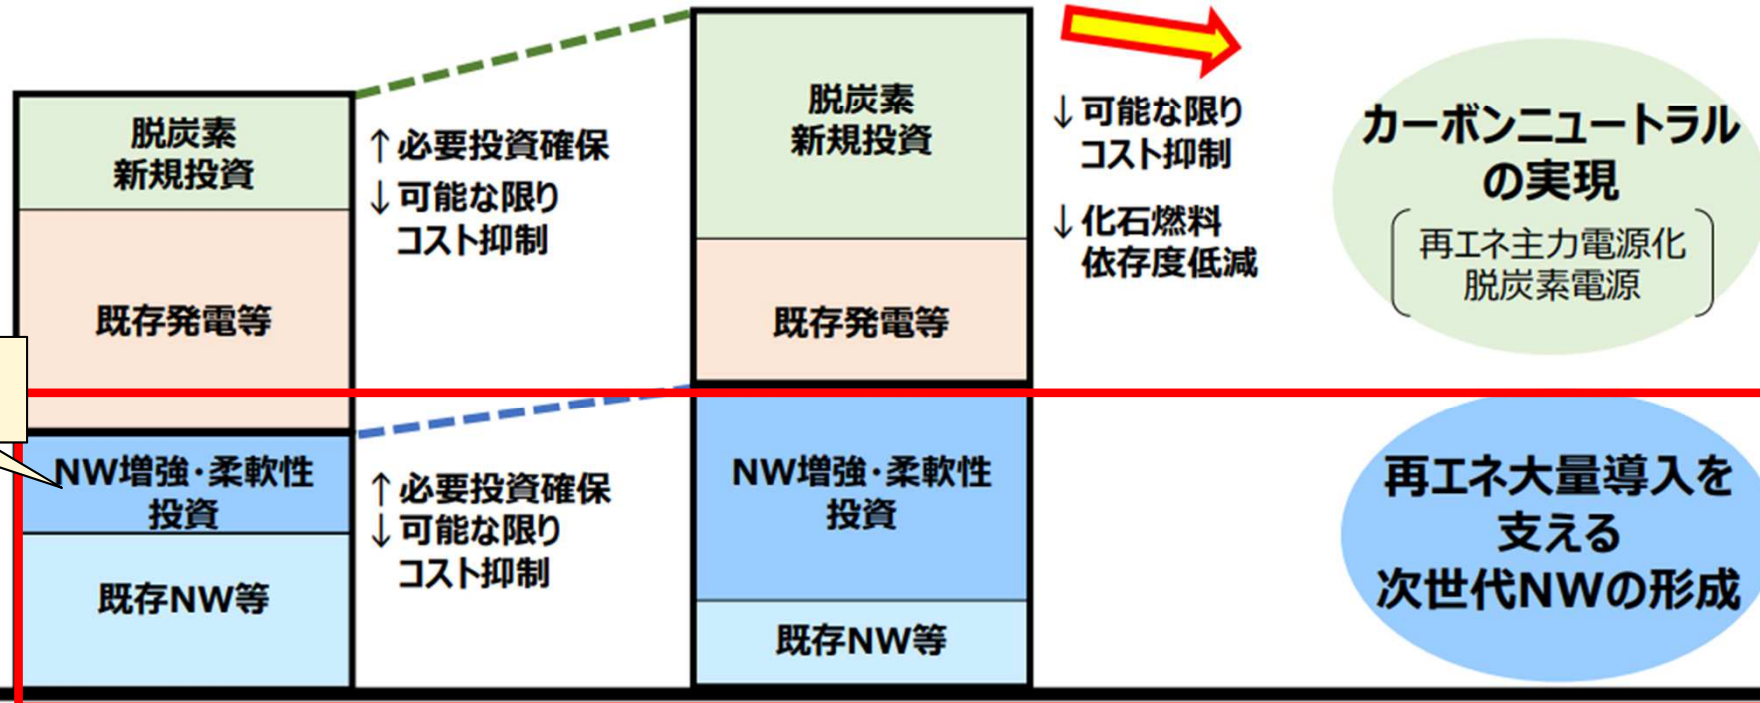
脱炭素
新規投資

既存発電等

NW増強・柔軟性
投資

既存NW等

↑必要投資確保
↓可能な限り
コスト抑制

↑必要投資確保
↓可能な限り
コスト抑制

脱炭素
新規投資

既存発電等

NW増強・柔軟性
投資

既存NW等

↓可能な限り
コスト抑制

↓化石燃料
依存度低減

カーボンニュートラル
の実現

再エネ主力電源化
脱炭素電源

再エネ大量導入を
支える
次世代NWの形成